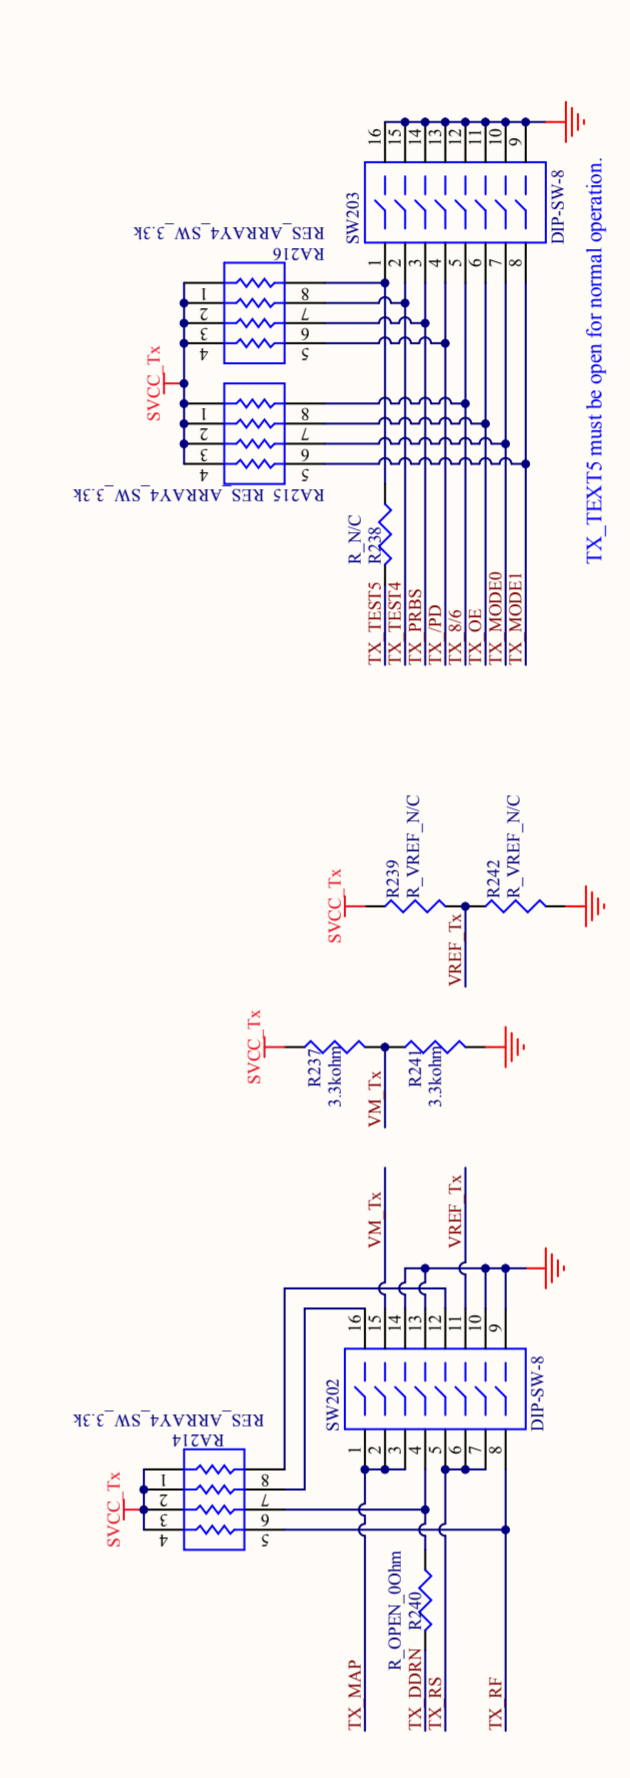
RA216
RES_ARRAY4_SW_3.3K
SW203
DIP-SW-8
16 15 14 13 12 11 10 9
1 2 3 4 5 6 7 8
1 2 3 4
8 7 6 5
SVCC_Tx
1 2 3 4
8 7 6 5
RA215 RES_ARRAY4_SW_3.3K
R_N/C
R238
TX_TEST5
TX_TEST4
TX_PRBS
TX_/PD
TX_8/6
TX_OE
TX_MODE0
TX_MODE1
TX_TEXT5 must be open for normal operation.

SVCC_Tx
R239
R_VREF_N/C
VREF_Tx
R242
R_VREF_N/C

SVCC_Tx
R237
3.3kohm
VM_Tx
R241
3.3kohm

VM_Tx
VREF_Tx
RA214
RES_ARRAY4_SW_3.3K
SVCC_Tx
1 2 3 4
8 7 6 5
SW202
DIP-SW-8
16 15 14 13 12 11 10 9
1 2 3 4 5 6 7 8
R_OPEN_0Ohm
R240
TX_MAP
TX_DDRN
TX_RS
TX_RF